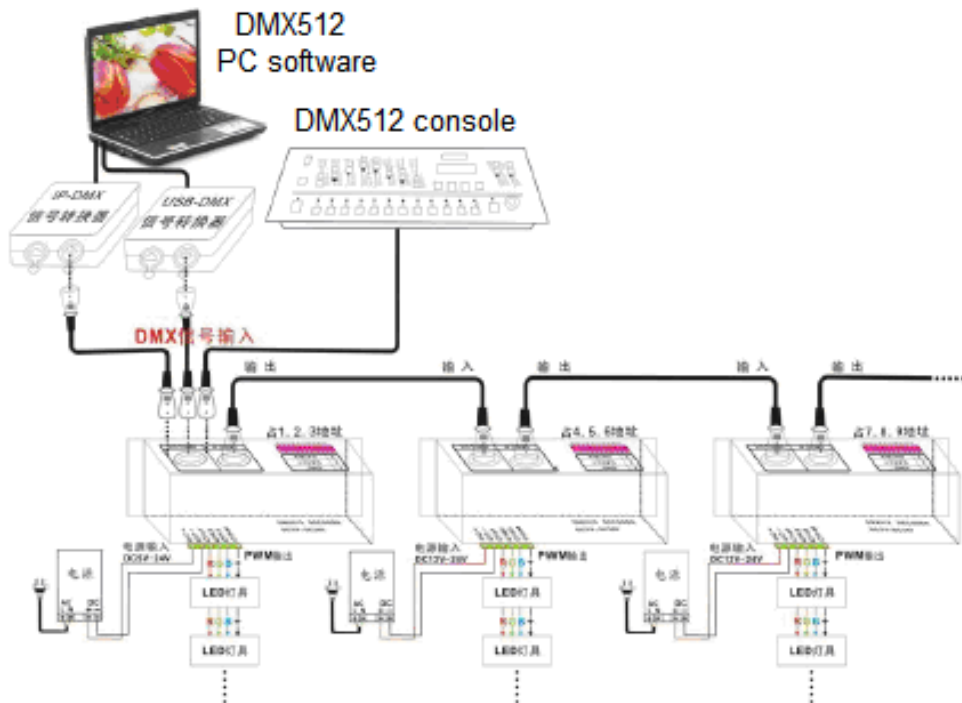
DMX512
PC software

DMX512 console

IP-DMX
信号转换器

USB-DMX
信号转换器

DMX信号输入

输出

输入

输出

输入

输出

占1, 2, 3地址

占4, 5, 6地址

占7, 8, 9地址

电源

电源输入
DC5V-24V

PWM输出

R G B

LED灯具

LED灯具

电源

电源输入
DC12V-24V

PWM输出

R G B

LED灯具

LED灯具

电源

电源输入
DC12V-24V

PWM输出

R G B

LED灯具

LED灯具